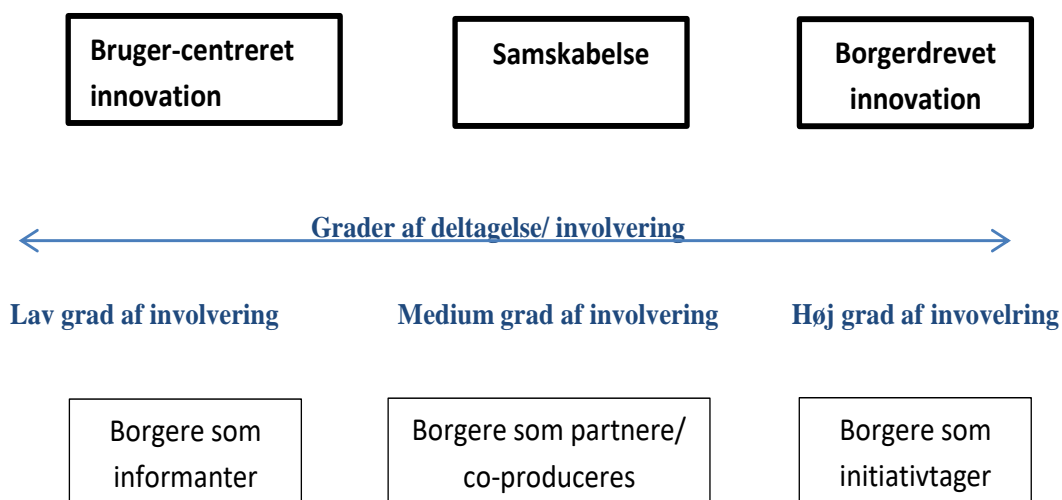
Bruger-centreret innovation

Samskabelse

Borgerdrevet innovation

Grader af deltagelse/ involvering

Lav grad af involvering

Medium grad af involvering

Høj grad af invovelring

Borgere som informanter

Borgere som partnere/ co-produceres

Borgere som initiativtager